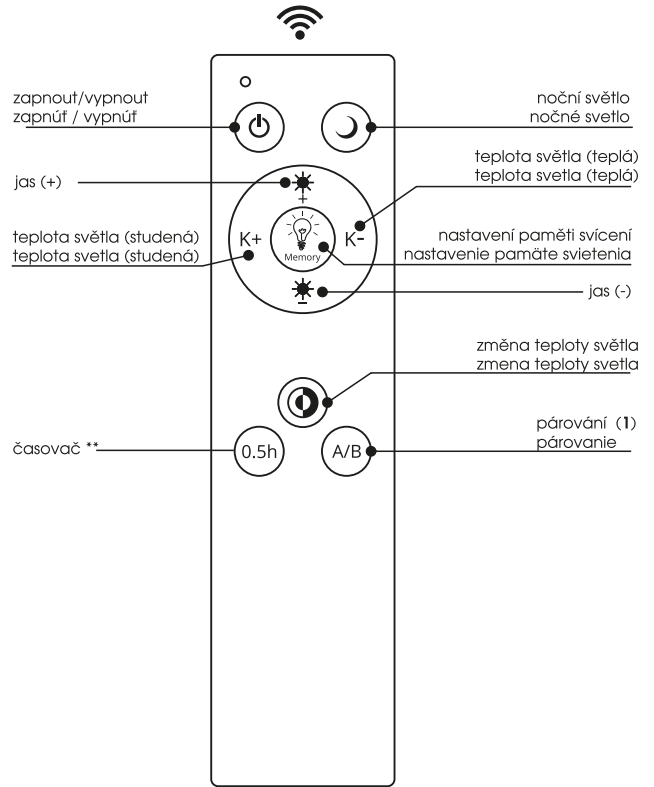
zapnout/vypnout
zapnút / vypnút

noční světlo
nočné svetlo

teplota světla (teplá)
teplota svetla (teplá)

jas (+)

+

K+

K-

Memory

teplota světla (studená)
teplota svetla (studená)

nastavení paměti svícení
nastavenie pamäte svietenia

-

jas (-)

změna teploty světla
zmena teploty svetla

párování (1)
párovanie

časovač **

0.5h

A/B